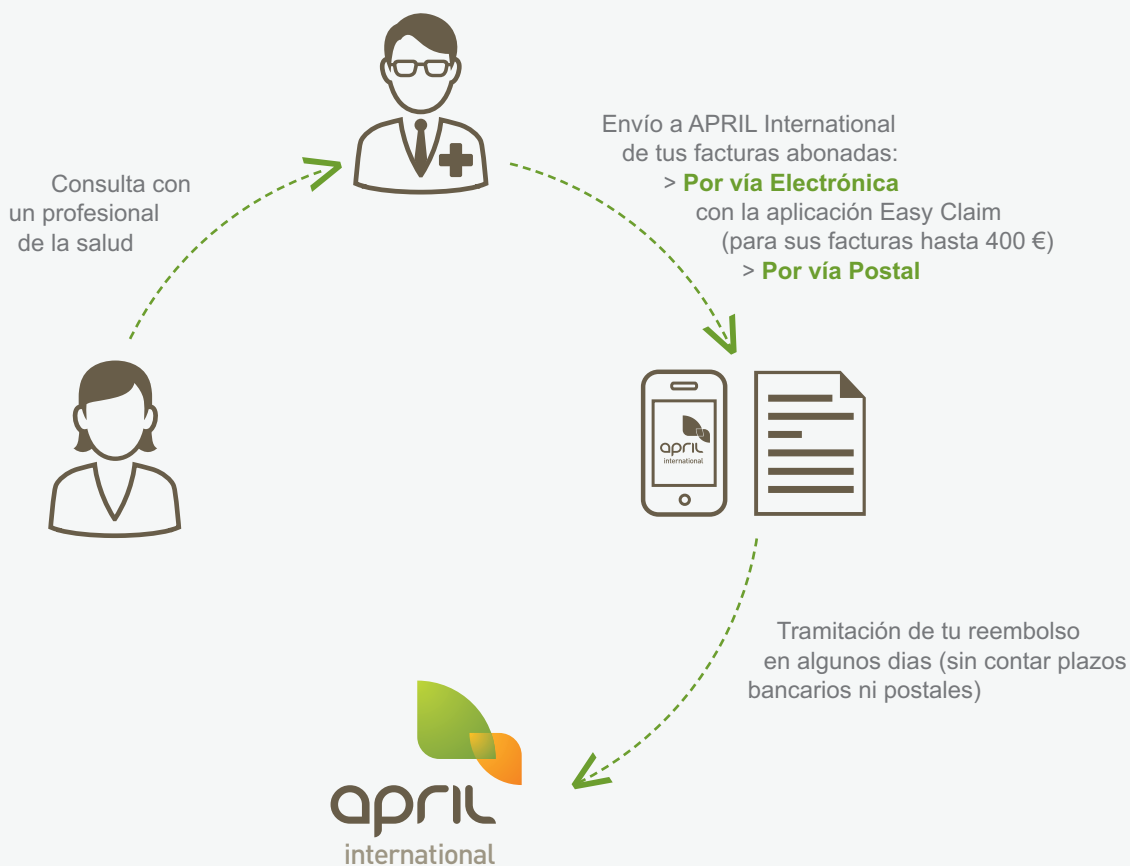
Consulta con un profesional de la salud

Envío a APRIL International de tus facturas abonadas:
> **Por vía Electrónica** con la aplicación Easy Claim (para sus facturas hasta 400 €)
> **Por vía Postal**

april international

Tramitación de tu reembolso en algunos dias (sin contar plazos bancarios ni postales)

april international